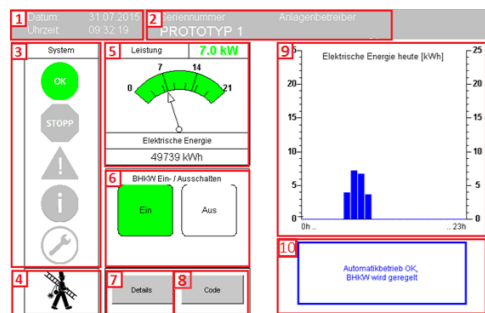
1 Datum: 31.07.2015
Uhrzeit: 09:32:19

2 Seriennummer Anlagenbetreiber
PROTOTYP 1

3 System
OK
STOPP

4

5 Leistung 7.0 kW
0 7 14 21
Elektrische Energie
49739 kWh

6 BHKW Ein- / Ausschalten
Ein
Aus

7 Details

8 Code

9 Elektrische Energie heute [kWh]
25 20 15 10 5 0
25 20 15 10 5 0
0h .. ..23h

10 Automatikbetrieb OK,
BHKW wird geregelt